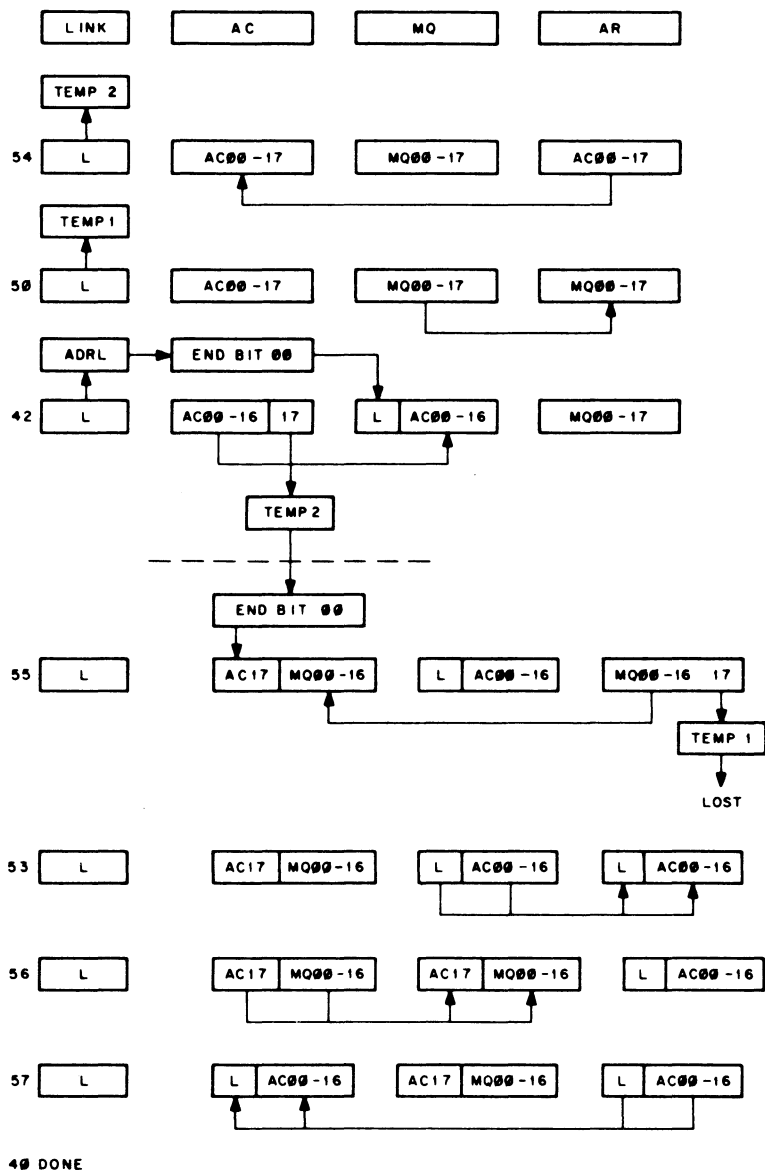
LINK
AC
MQ
AR

TEMP 2
54
L
AC00-17
MQ00-17
AC00-17

TEMP 1
50
L
AC00-17
MQ00-17
MQ00-17

ADRL
END BIT 00
42
L
AC00-16
17
L
AC00-16
MQ00-17

TEMP 2

END BIT 00
55
L
AC17
MQ00-16
L
AC00-16
MQ00-16 17
TEMP 1
LOST

53
L
AC17
MQ00-16
L
AC00-16
L
AC00-16

56
L
AC17
MQ00-16
AC17
MQ00-16
L
AC00-16

57
L
L
AC00-16
AC17
MQ00-16
L
AC00-16

40 DONE